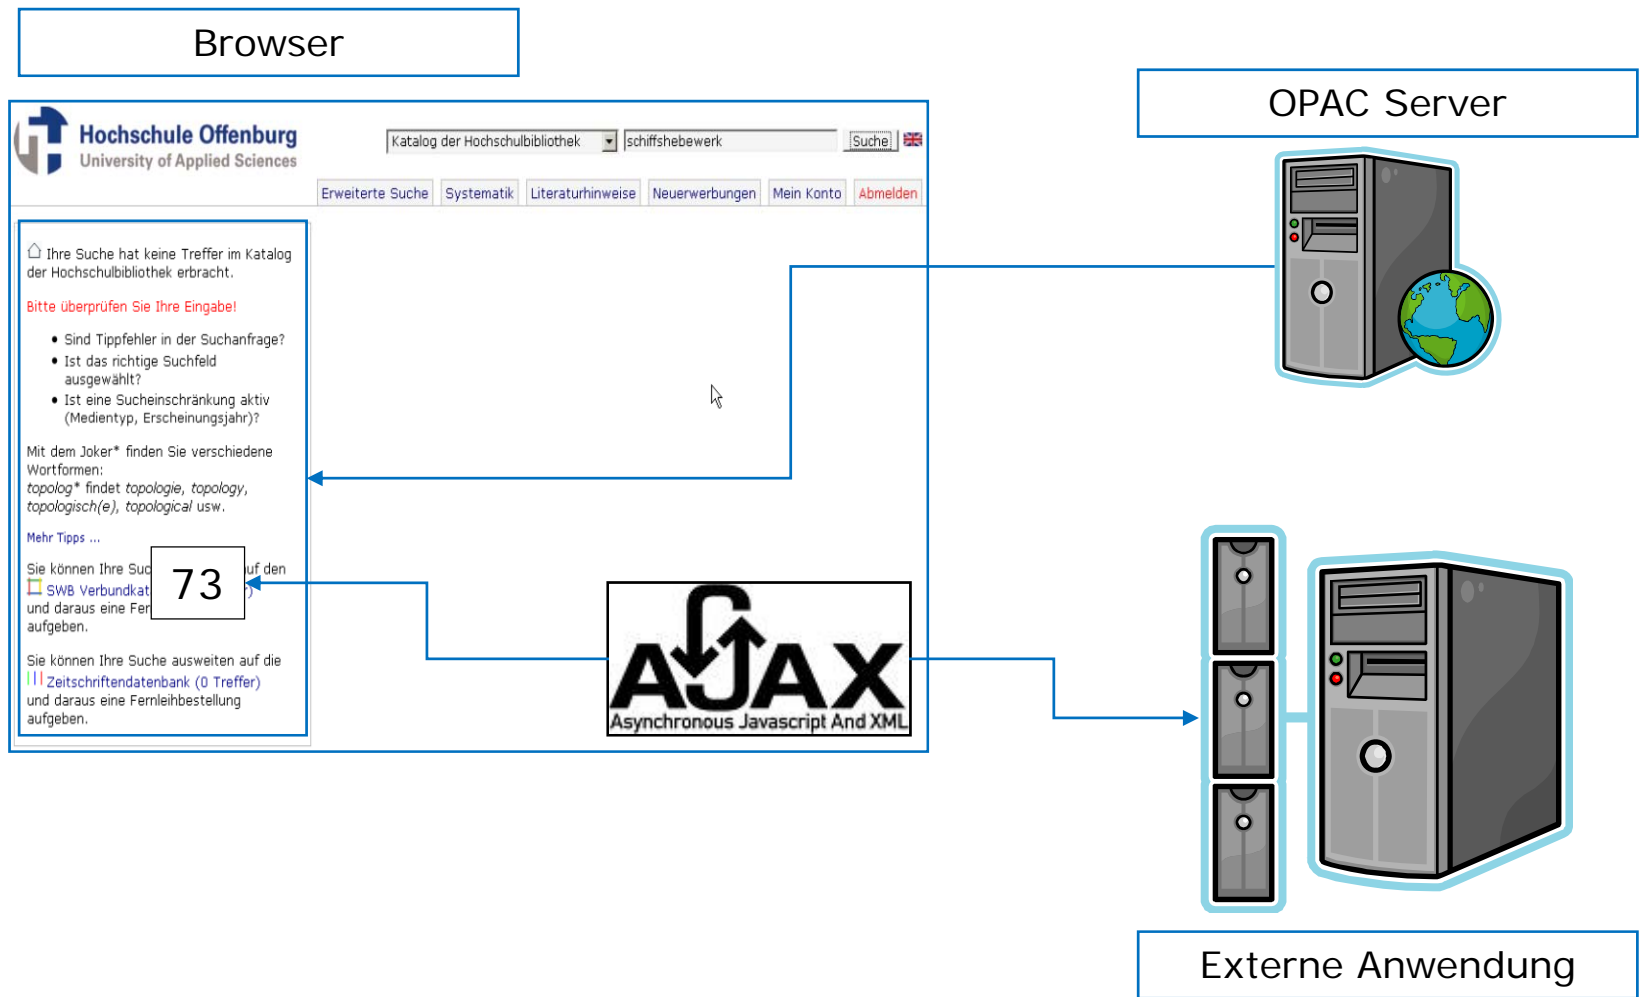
Browser

OPAC Server

Hochschule Offenburg
University of Applied Sciences

Katalog der Hochschulbibliothek | schiffshebewerk | Suche

Erweiterte Suche | Systematik | Literaturhinweise | Neuerwerbungen | Mein Konto | Abmelden

Ihre Suche hat keine Treffer im Katalog der Hochschulbibliothek erbracht.

Bitte überprüfen Sie Ihre Eingabe!

- Sind Tippfehler in der Suchanfrage?
- Ist das richtige Suchfeld ausgewählt?
- Ist eine Sucheinschränkung aktiv (Medientyp, Erscheinungsjahr)?

Mit dem Joker* finden Sie verschiedene Wortformen:
*topolog** findet *topologie*, *topology*, *topologisch(e)*, *topological* usw.

Mehr Tipps ...

Sie können Ihre Suc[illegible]uf den SWB Verbundkat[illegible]) und daraus eine Fer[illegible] aufgeben.

73

Sie können Ihre Suche ausweiten auf die Zeitschriftendatenbank (0 Treffer) und daraus eine Fernleihbestellung aufgeben.

AJAX
Asynchronous Javascript And XML

Externe Anwendung